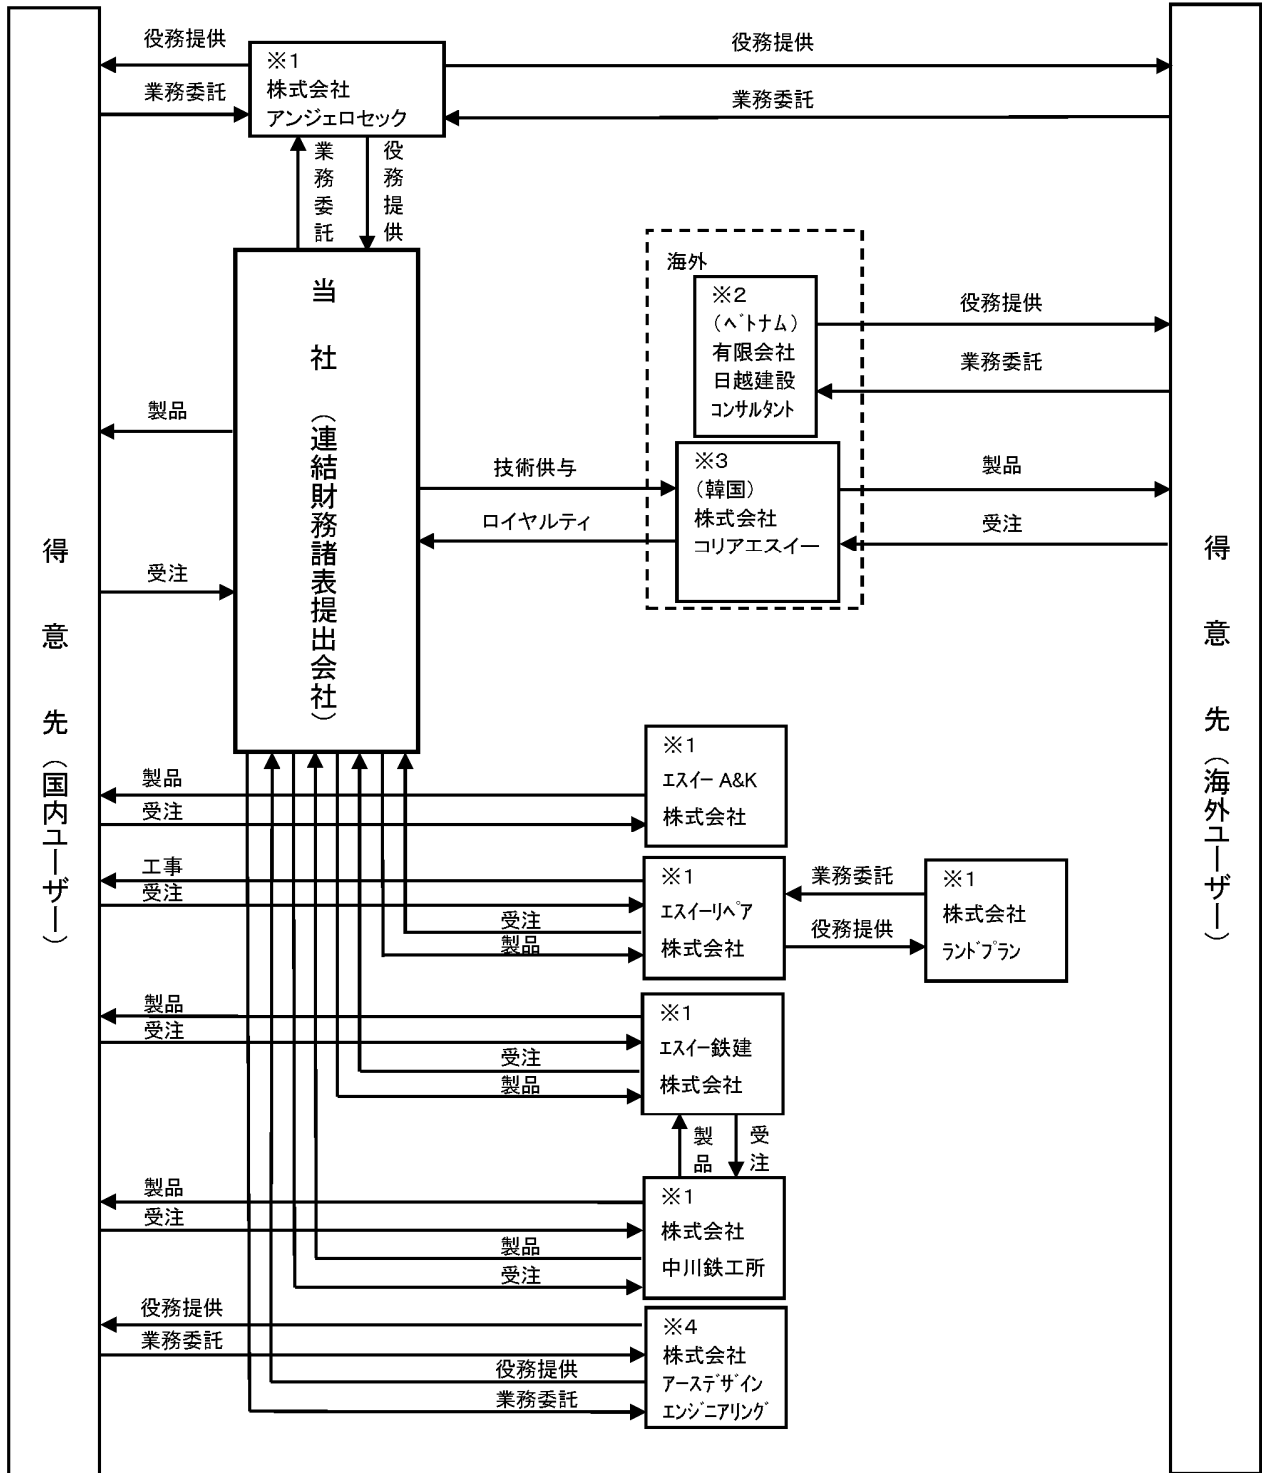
役務提供
業務委託
※1
株式会社
アンジェロセック
役務提供
業務委託
業務委託
役務提供

当社（連結財務諸表提出会社）

海外
※2
（ベトナム）
有限会社
日越建設
コンサルタント
役務提供
業務委託

製品
受注
技術供与
ロイヤルティ
※3
（韓国）
株式会社
コリアエスイー
製品
受注

得意先（国内ユーザー）

得意先（海外ユーザー）

製品
受注
※1
エスイー A&K
株式会社

工事
受注
受注
製品
※1
エスイーリペア
株式会社
業務委託
役務提供
※1
株式会社
ランドプラン

製品
受注
受注
製品
※1
エスイー鉄建
株式会社
製品
受注

製品
受注
製品
受注
※1
株式会社
中川鉄工所

役務提供
業務委託
役務提供
業務委託
※4
株式会社
アースデザイン
エンジニアリング